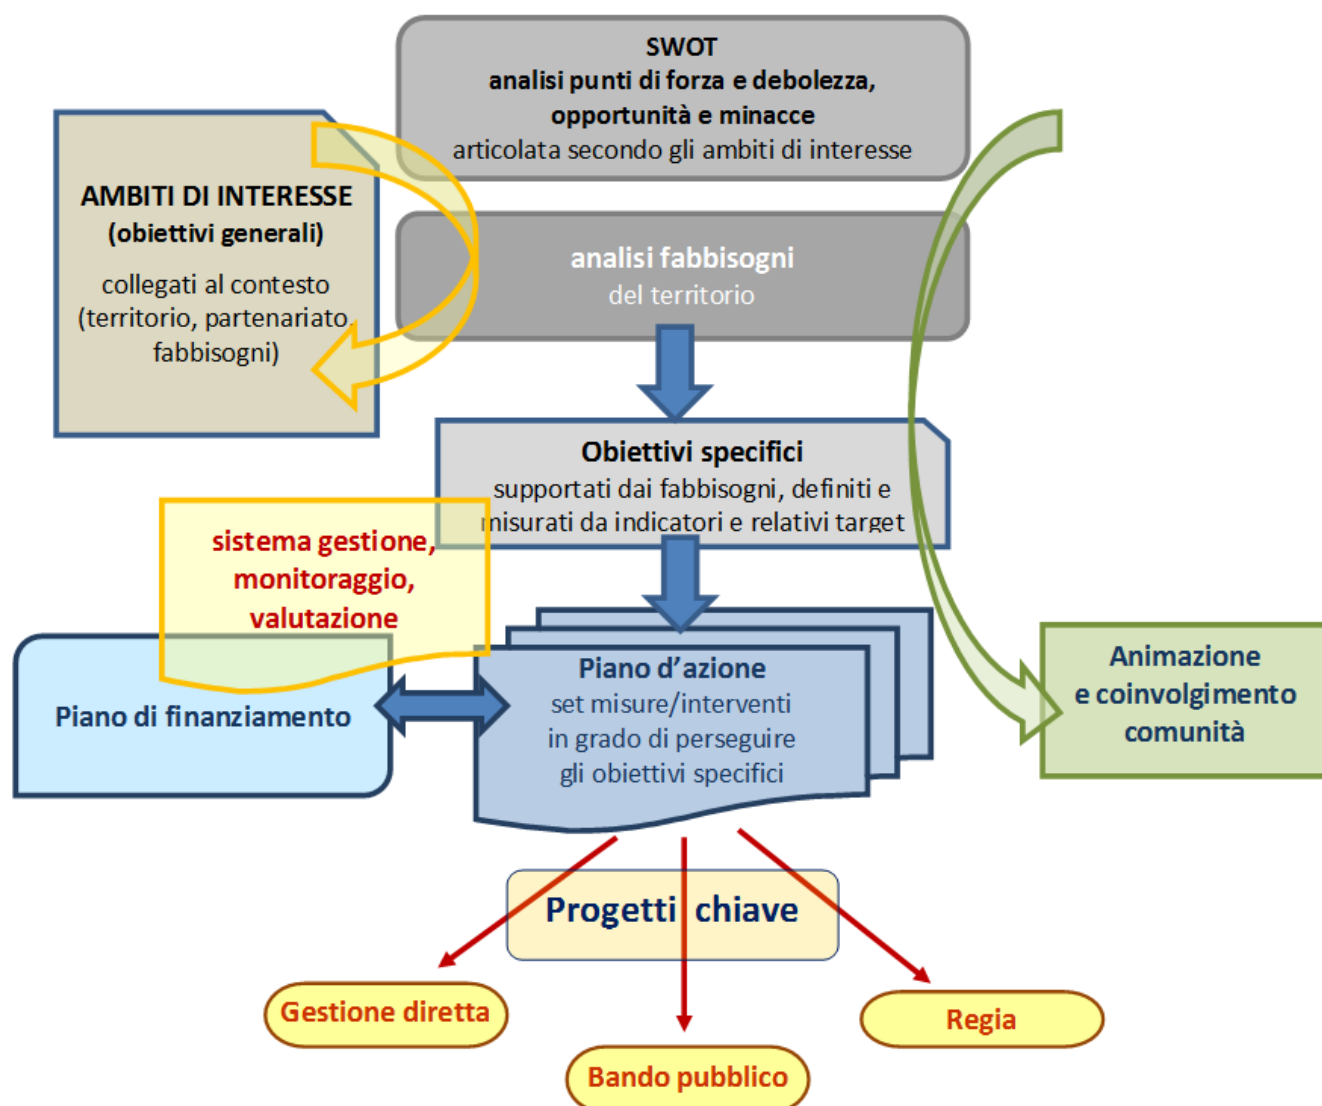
SWOT
analisi punti di forza e debolezza, opportunità e minacce
articolata secondo gli ambiti di interesse

AMBITI DI INTERESSE
(obiettivi generali)
collegati al contesto (territorio, partenariato, fabbisogni)

analisi fabbisogni
del territorio

Obiettivi specifici
supportati dai fabbisogni, definiti e misurati da indicatori e relativi target

sistema gestione, monitoraggio, valutazione

Piano di finanziamento

Piano d'azione
set misure/interventi in grado di perseguire gli obiettivi specifici

Animazione e coinvolgimento comunità

Progetti chiave

Gestione diretta

Bando pubblico

Regia